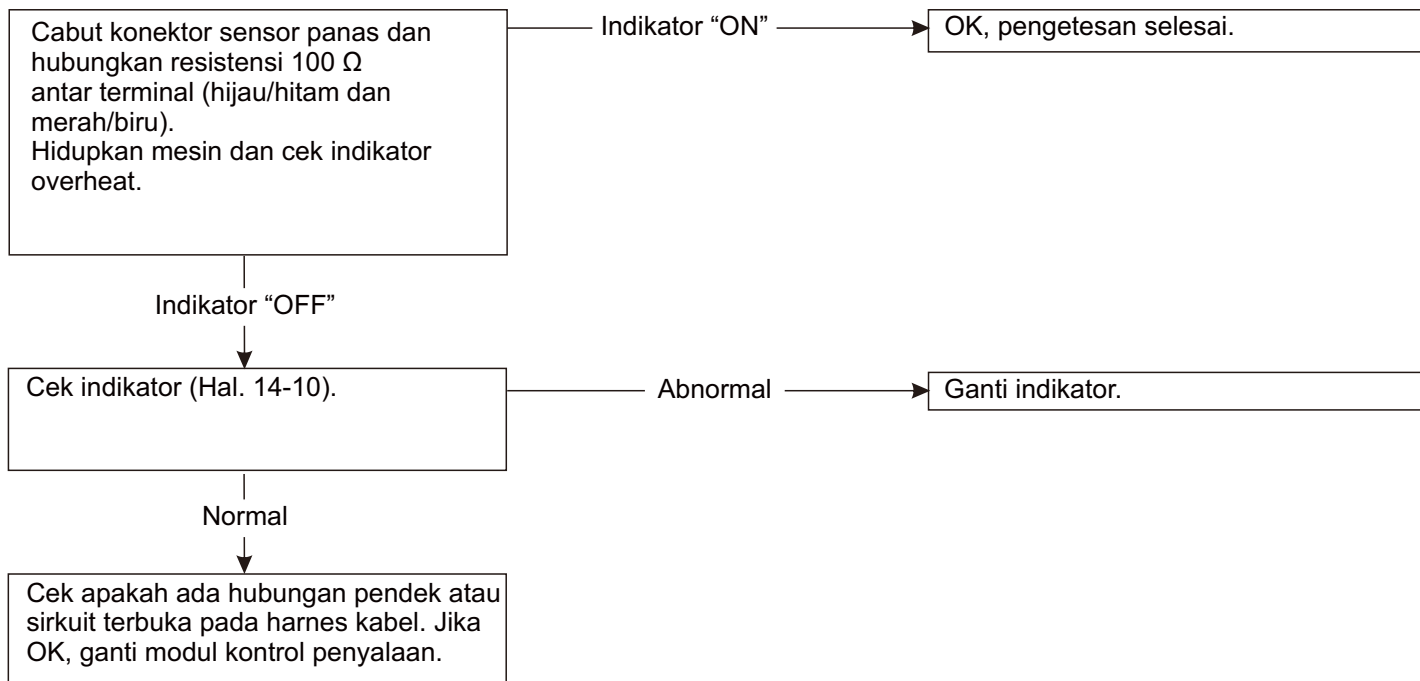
Cabut konektor sensor panas dan hubungkan resistensi 100 Ω antar terminal (hijau/hitam dan merah/biru).
Hidupkan mesin dan cek indikator overheat.

Indikator “ON”

OK, pengetesan selesai.

Indikator “OFF”

Cek indikator (Hal. 14-10).

Abnormal

Ganti indikator.

Normal

Cek apakah ada hubungan pendek atau sirkuit terbuka pada harnes kabel. Jika OK, ganti modul kontrol penyalaan.